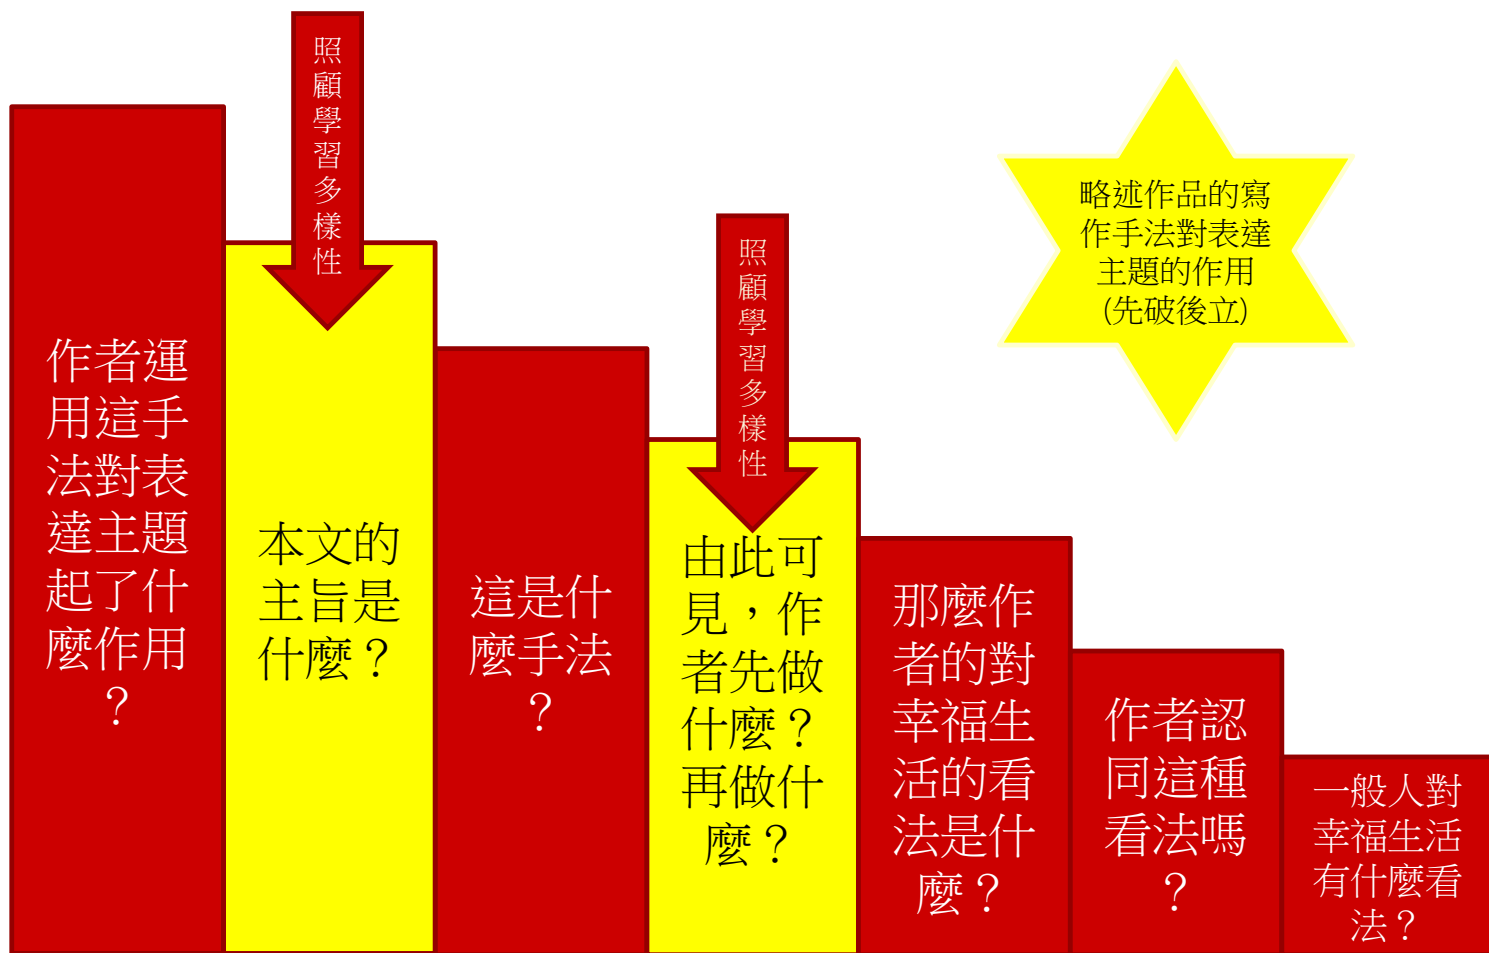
照顧學習多樣性

作者運用這手法對表達主題起了什麼作用？

本文的主旨是什麼？

這是什麼手法？

照顧學習多樣性

由此可見，作者先做什麼？再做什麼？

略述作品的寫作手法對表達主題的作用 (先破後立)

那麼作者的對幸福生活的看法是什麼？

作者認同這種看法嗎？

一般人對幸福生活有什麼看法？